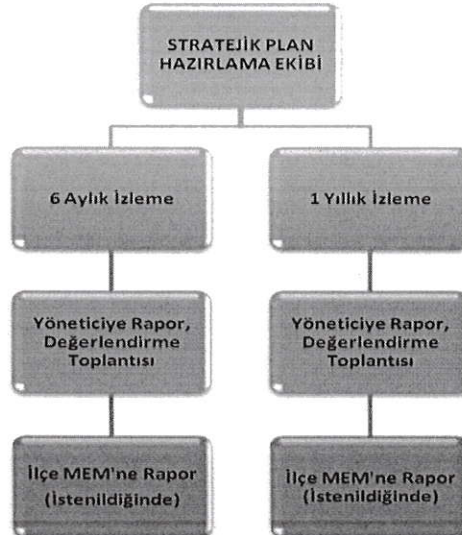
STRATEJİK PLAN HAZIRLAMA EKİBİ

6 Aylık İzleme

Yöneticiye Rapor, Değerlendirme Toplantısı

İlçe MEM'ne Rapor (İstenildiğinde)

1 Yıllık İzleme

Yöneticiye Rapor, Değerlendirme Toplantısı

İlçe MEM'ne Rapor (İstenildiğinde)